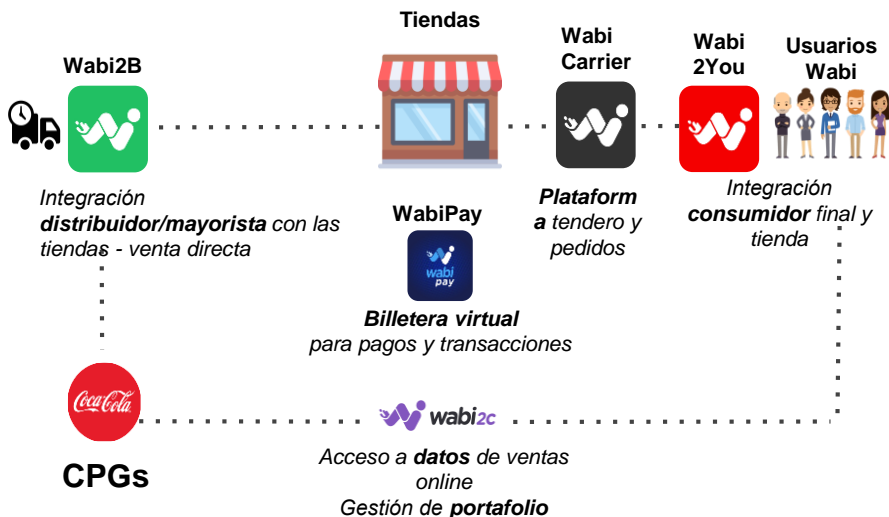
Wabi2B

Integración **distribuidor/mayorista** con las tiendas - venta directa

Tiendas

WabiPay

wabi pay

**Billetera virtual** para pagos y transacciones

Wabi Carrier

**Plataforma** tendero y pedidos

Wabi 2You

Usuarios Wabi

Integración **consumidor** final y tienda

Coca-Cola

CPGs

wabi2c

Acceso a **datos** de ventas online
Gestión de **portafolio**